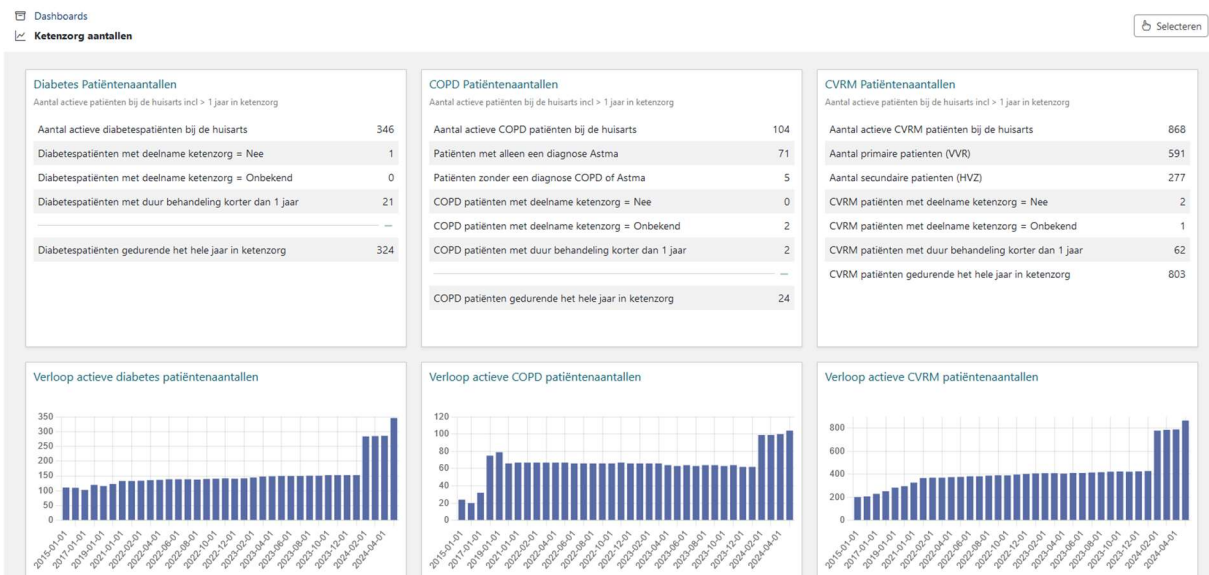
Dashboards
Ketenzorg aantallen

Selecteren

Diabetes Patiëntenaantallen
Aantal actieve patiënten bij de huisarts incl > 1 jaar in ketenzorg

| | |
|---|---|
| Aantal actieve diabetespatiënten bij de huisarts | 346 |
| Diabetespatiënten met deelname ketenzorg = Nee | 1 |
| Diabetespatiënten met deelname ketenzorg = Onbekend | 0 |
| Diabetespatiënten met duur behandeling korter dan 1 jaar | 21 |
| | — |
| Diabetespatiënten gedurende het hele jaar in ketenzorg | 324 |

COPD Patiëntenaantallen
Aantal actieve patiënten bij de huisarts incl > 1 jaar in ketenzorg

| | |
|---|---|
| Aantal actieve COPD patiënten bij de huisarts | 104 |
| Patiënten met alleen een diagnose Astma | 71 |
| Patiënten zonder een diagnose COPD of Astma | 5 |
| COPD patiënten met deelname ketenzorg = Nee | 0 |
| COPD patiënten met deelname ketenzorg = Onbekend | 2 |
| COPD patiënten met duur behandeling korter dan 1 jaar | 2 |
| | — |
| COPD patiënten gedurende het hele jaar in ketenzorg | 24 |

CVRM Patiëntenaantallen
Aantal actieve patiënten bij de huisarts incl > 1 jaar in ketenzorg

| | |
|---|---|
| Aantal actieve CVRM patiënten bij de huisarts | 868 |
| Aantal primaire patienten (VVR) | 591 |
| Aantal secundaire patienten (HVZ) | 277 |
| CVRM patiënten met deelname ketenzorg = Nee | 2 |
| CVRM patiënten met deelname ketenzorg = Onbekend | 1 |
| CVRM patiënten met duur behandeling korter dan 1 jaar | 62 |
| CVRM patiënten gedurende het hele jaar in ketenzorg | 803 |

Verloop actieve diabetes patiëntenaantallen
350 300 250 200 150 100 50 0
2015-01-01 2017-01-01 2019-01-01 2021-01-01 2022-02-01 2022-04-01 2022-06-01 2022-08-01 2022-10-01 2022-12-01 2023-02-01 2023-04-01 2023-06-01 2023-08-01 2023-10-01 2023-12-01 2024-02-01 2024-04-01

Verloop actieve COPD patiëntenaantallen
120 100 80 60 40 20 0
2015-01-01 2017-01-01 2019-01-01 2021-01-01 2022-02-01 2022-04-01 2022-06-01 2022-08-01 2022-10-01 2022-12-01 2023-02-01 2023-04-01 2023-06-01 2023-08-01 2023-10-01 2023-12-01 2024-02-01 2024-04-01

Verloop actieve CVRM patiëntenaantallen
800 600 400 200 0
2015-01-01 2017-01-01 2019-01-01 2021-01-01 2022-02-01 2022-04-01 2022-06-01 2022-08-01 2022-10-01 2022-12-01 2023-02-01 2023-04-01 2023-06-01 2023-08-01 2023-10-01 2023-12-01 2024-02-01 2024-04-01